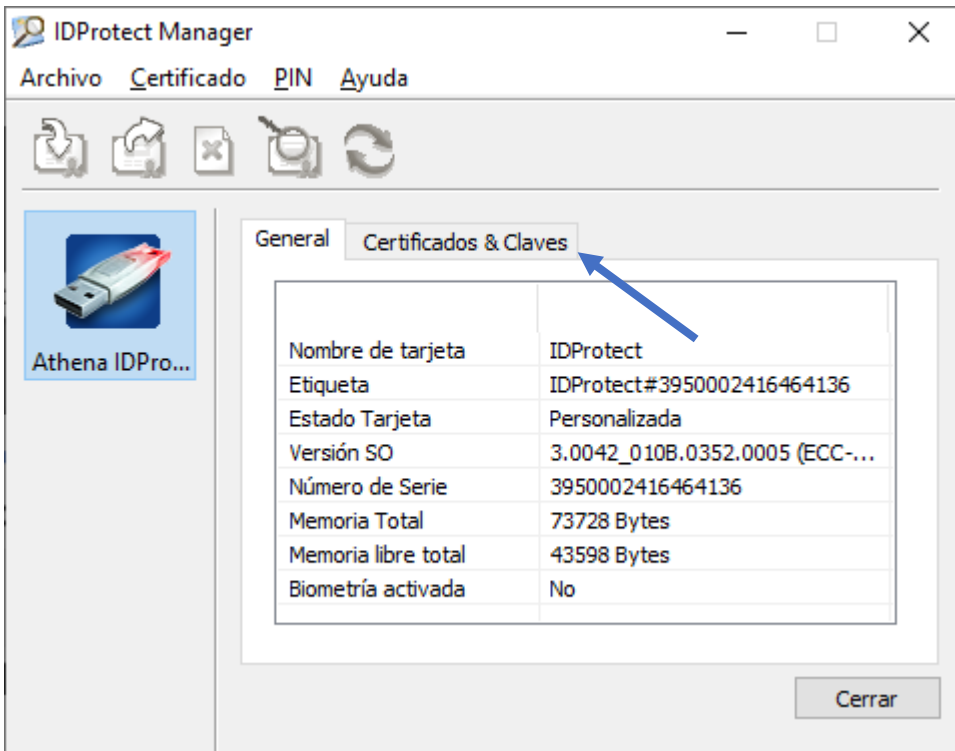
IDProtect Manager

Archivo Certificado PIN Ayuda

Athena IDPro...

General Certificados & Claves

| | |
|---|---|
| Nombre de tarjeta | IDProtect |
| Etiqueta | IDProtect#3950002416464136 |
| Estado Tarjeta | Personalizada |
| Versión SO | 3.0042_010B.0352.0005 (ECC-... |
| Número de Serie | 3950002416464136 |
| Memoria Total | 73728 Bytes |
| Memoria libre total | 43598 Bytes |
| Biometría activada | No |

Cerrar